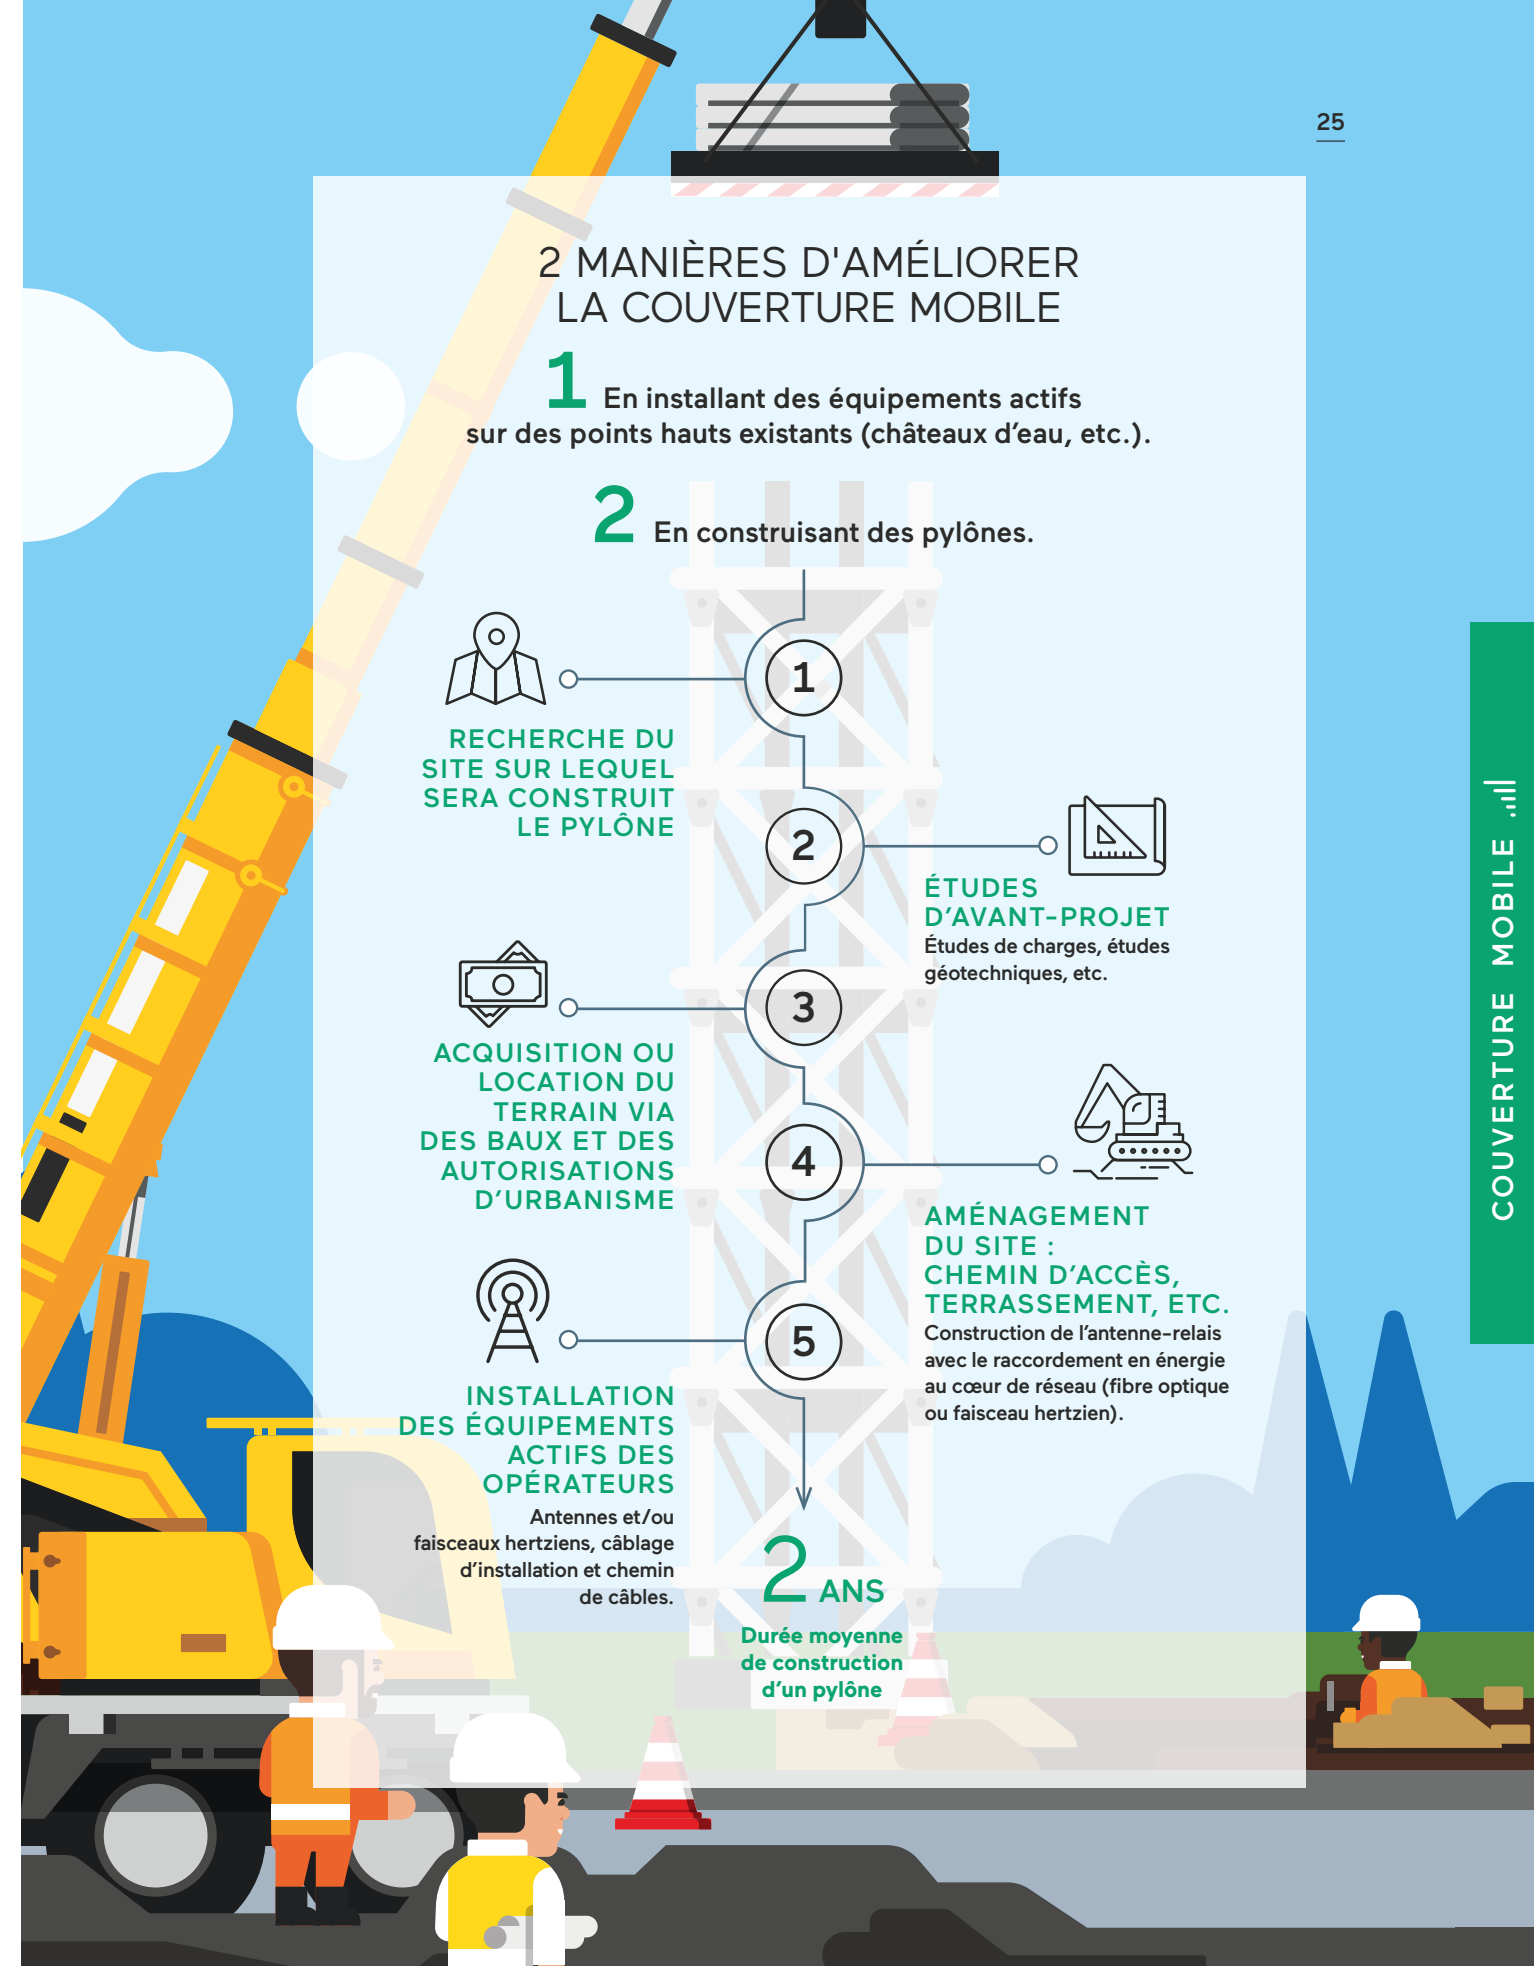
25

2 MANIÈRES D'AMÉLIORER LA COUVERTURE MOBILE

1 En installant des équipements actifs sur des points hauts existants (châteaux d'eau, etc.).

2 En construisant des pylônes.

1

RECHERCHE DU SITE SUR LEQUEL SERA CONSTRUIT LE PYLÔNE

2

ÉTUDES D'AVANT-PROJET
Études de charges, études géotechniques, etc.

3

ACQUISITION OU LOCATION DU TERRAIN VIA DES BAUX ET DES AUTORISATIONS D'URBANISME

4

AMÉNAGEMENT DU SITE : CHEMIN D'ACCÈS, TERRASSEMENT, ETC.
Construction de l'antenne-relais avec le raccordement en énergie au cœur de réseau (fibre optique ou faisceau hertzien).

5

INSTALLATION DES ÉQUIPEMENTS ACTIFS DES OPÉRATEURS
Antennes et/ou faisceaux hertziens, câblage d'installation et chemin de câbles.

2 ANS
Durée moyenne de construction d'un pylône

COUVERTURE MOBILE